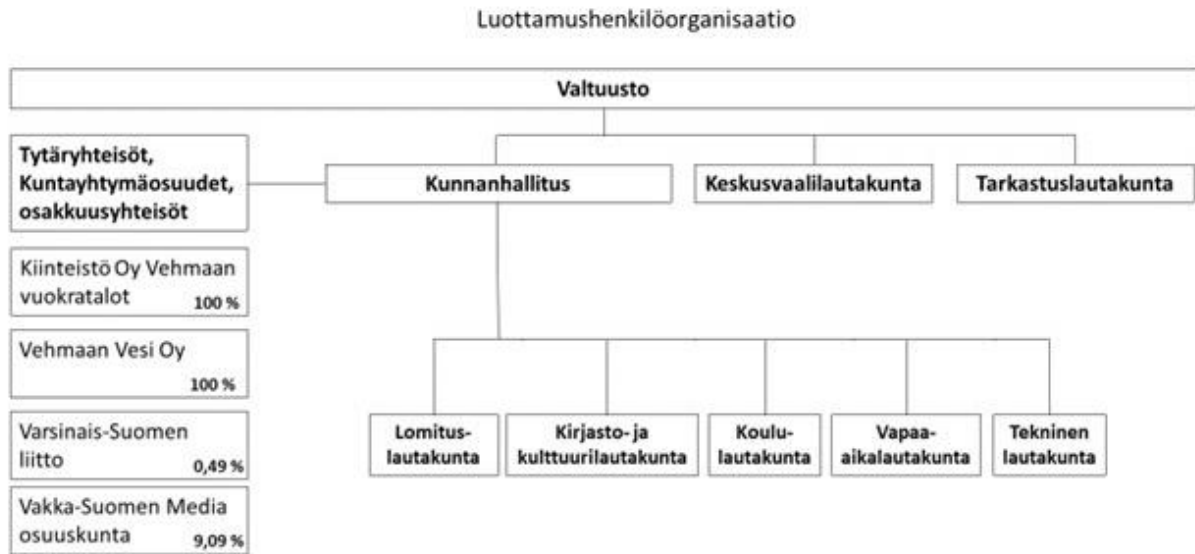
Luottamushenkilöorganisaatio

Valtuusto

Tytäryhteisöt, Kuntayhtymäosuudet, osakkuusyhteisöt

Kunnanhallitus

Keskusvaalilautakunta

Tarkastuslautakunta

Kiinteistö Oy Vehmaan vuokratalot 100 %

Vehmaan Vesi Oy 100 %

Varsinais-Suomen liitto 0,49 %

Vakka-Suomen Media osuuskunta 9,09 %

Lomitus-lautakunta

Kirjasto- ja kulttuurilautakunta

Koulu-lautakunta

Vapaa-aikalautakunta

Tekninen lautakunta